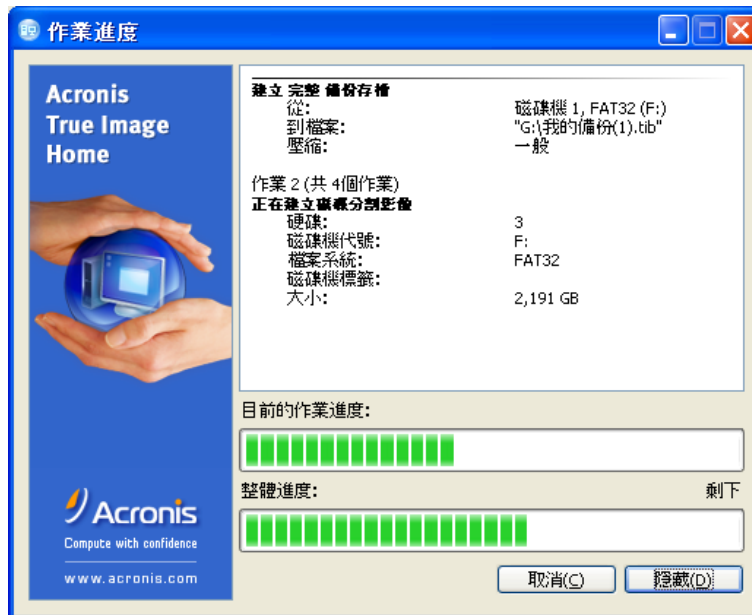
作業進度

Acronis True Image Home

建立 完整 備份存檔
從: 磁碟機 1, FAT32 (F:)
到檔案: "G:\我的備份(1).tib"
壓縮: 一般

作業 2 (共 4個作業)
正在建立磁碟分割影像
硬碟: 3
磁碟機代號: F:
檔案系統: FAT32
磁碟機標籤:
大小: 2,191 GB

目前的作業進度:

整體進度: 剩下

Acronis
Compute with confidence
www.acronis.com

取消(C) 隱藏(D)